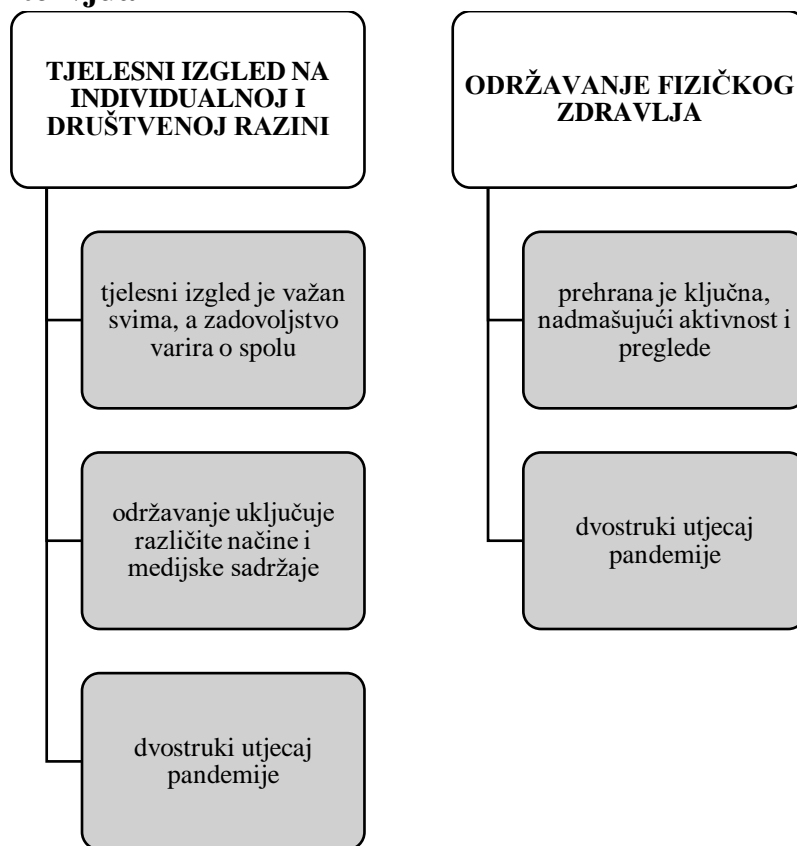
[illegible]

TJELESNI IZGLED NA INDIVIDUALNOJ I DRUŠTVENOJ RAZINI

tjelesni izgled je važan svima, a zadovoljstvo varira o spolu

održavanje uključuje različite načine i medijske sadržaje

dvostruki utjecaj pandemije

ODRŽAVANJE FIZIČKOG ZDRAVLJA

prehrana je ključna, nadmašujući aktivnost i preglede

dvostruki utjecaj pandemije